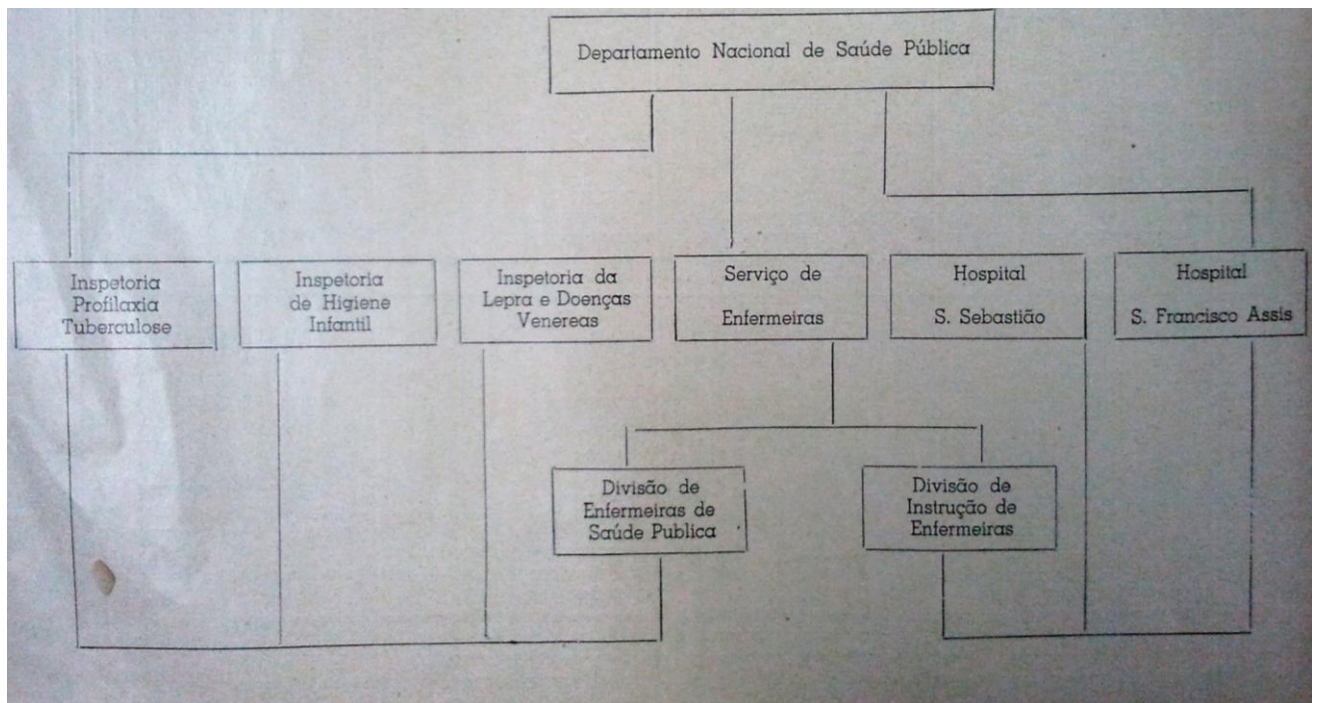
Departamento Nacional de Saúde Pública

Inspetoria Profilaxia Tuberculose

Inspetoria de Higiene Infantil

Inspetoria da Lepra e Doenças Venereas

Serviço de Enfermeiras

Hospital S. Sebastião

Hospital S. Francisco Assis

Divisão de Enfermeiras de Saúde Publica

Divisão de Instrução de Enfermeiras